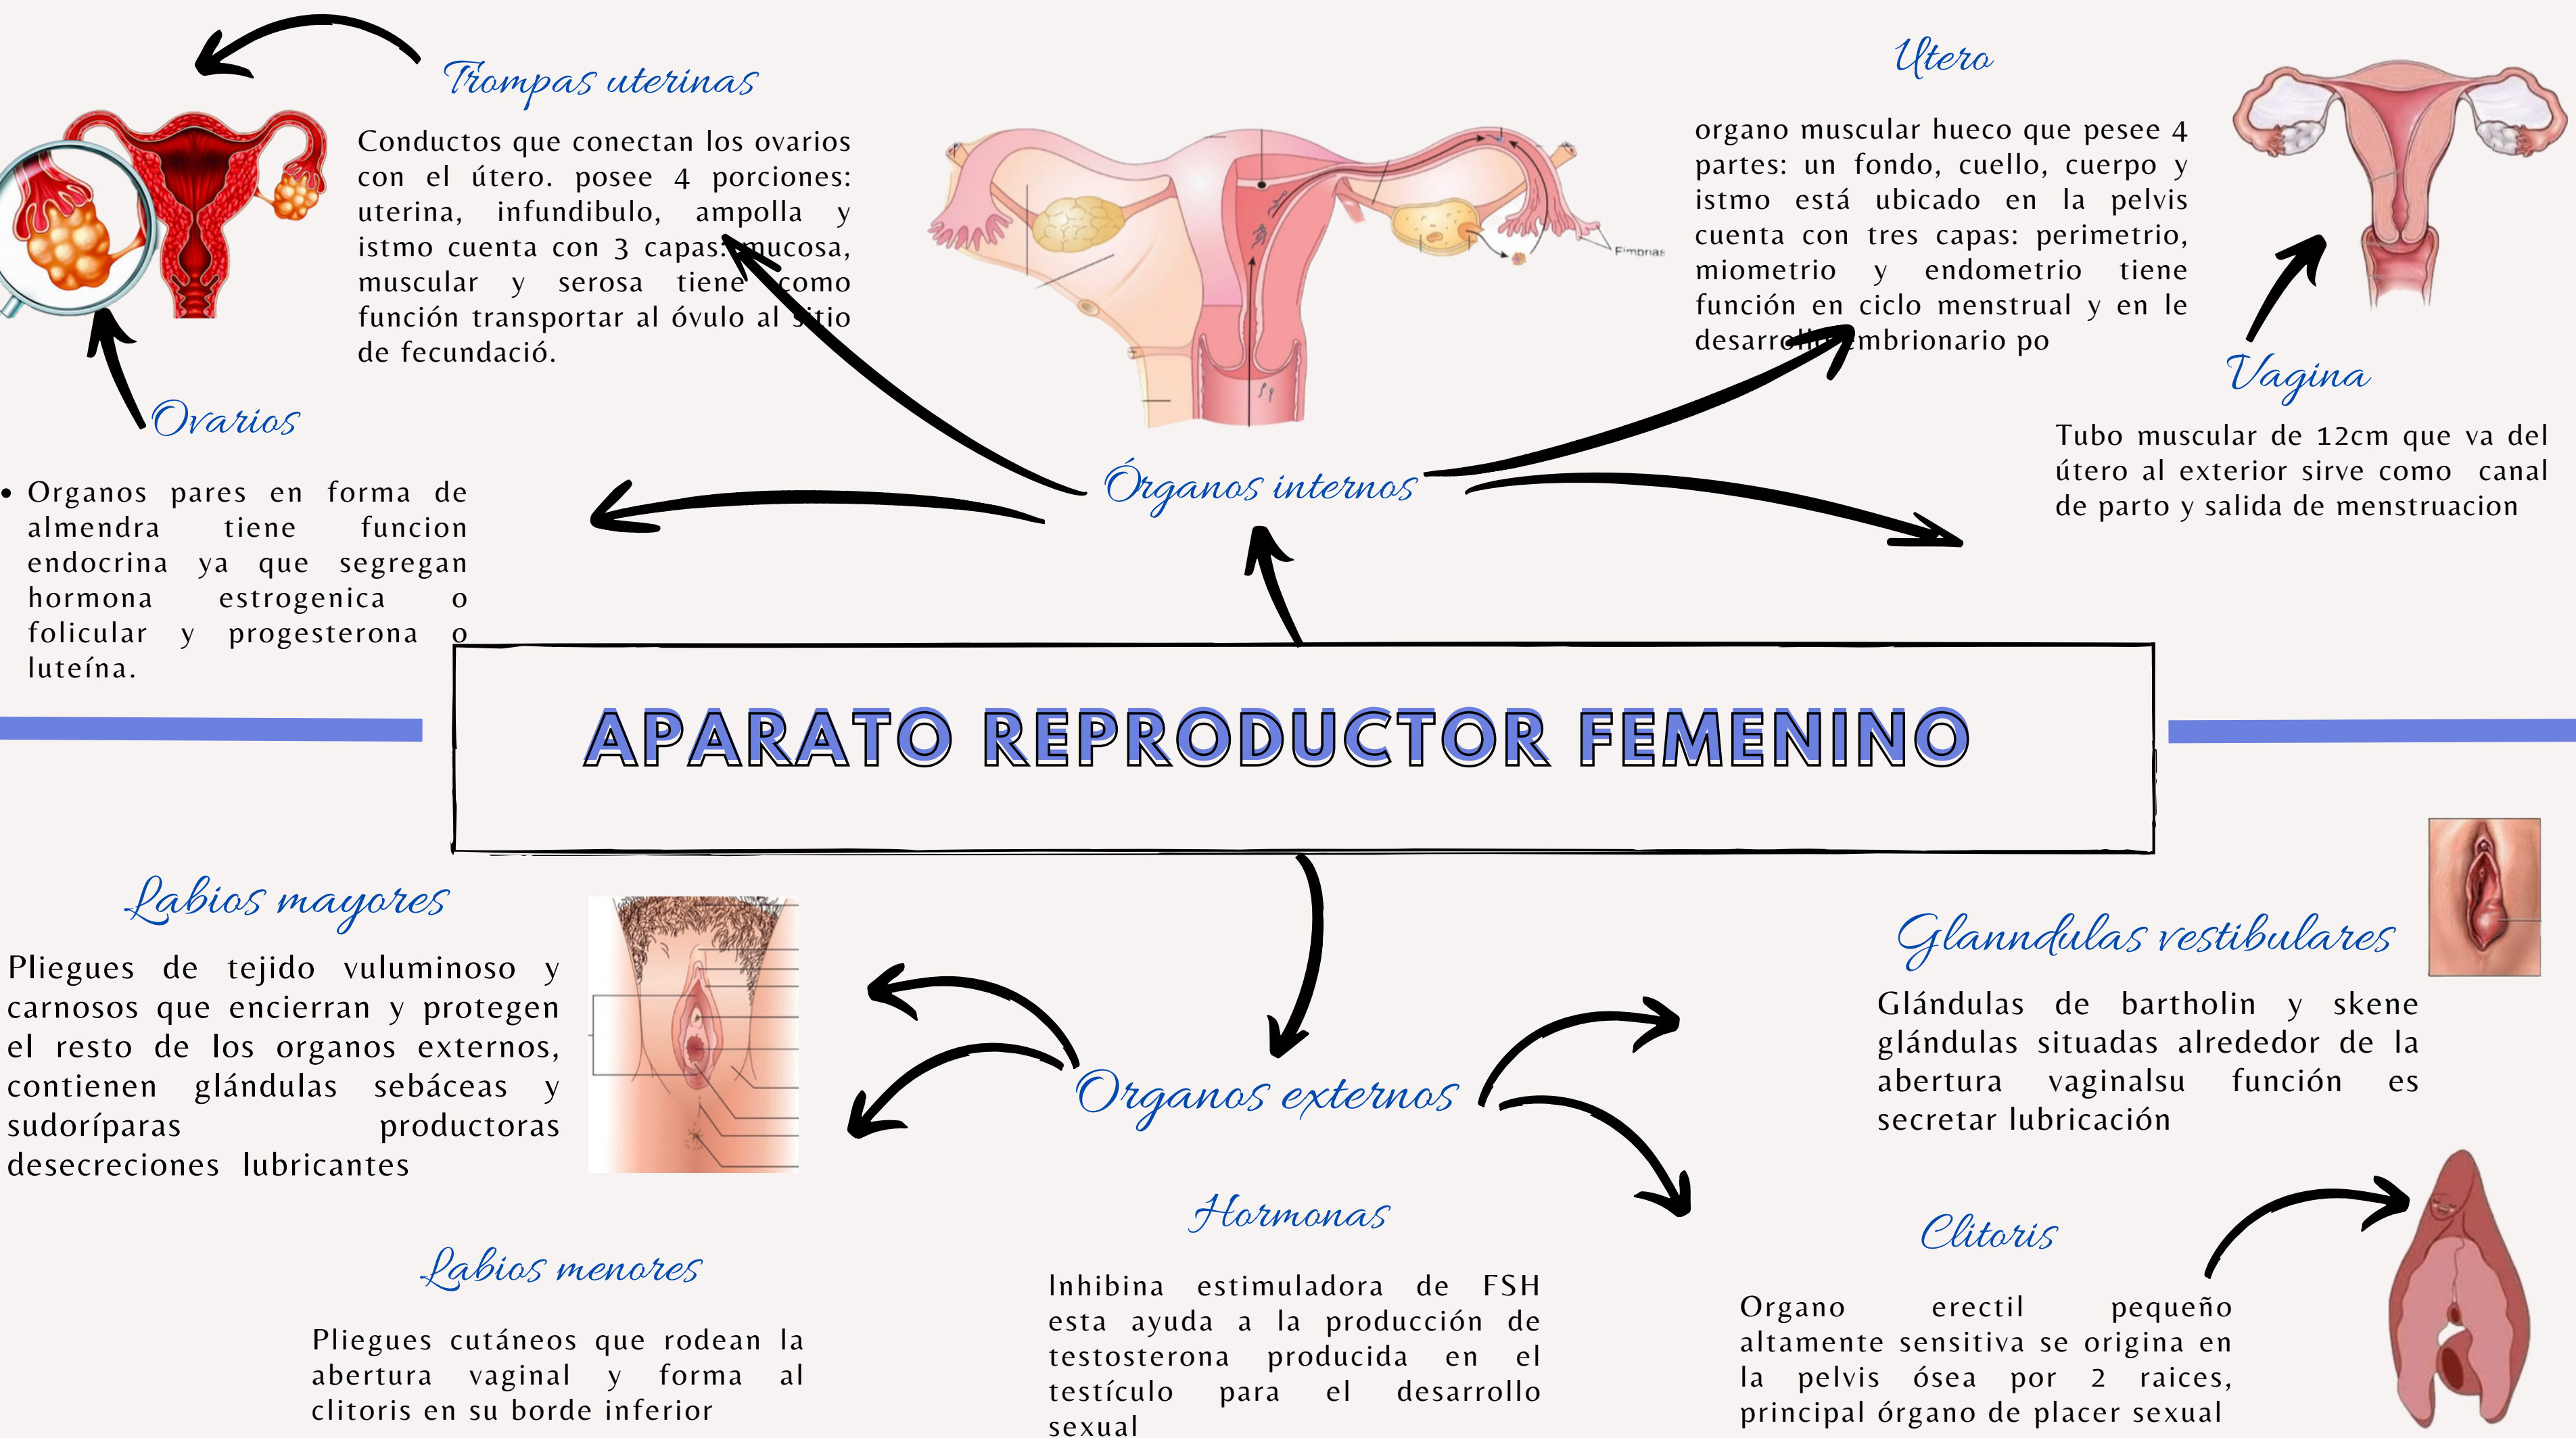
Trompas uterinas

Conductos que conectan los ovarios con el útero. posee 4 porciones: uterina, infundibulo, ampolla y istmo cuenta con 3 capas: mucosa, muscular y serosa tiene como función transportar al óvulo al sitio de fecundació.

Fimbrias

Utero

organo muscular hueco que pesee 4 partes: un fondo, cuello, cuerpo y istmo está ubicado en la pelvis cuenta con tres capas: perimetrio, miometrio y endometrio tiene función en ciclo menstrual y en le desarrollo embrionario po

Vagina

Tubo muscular de 12cm que va del útero al exterior sirve como canal de parto y salida de menstruacion

Ovarios

• Organos pares en forma de almendra tiene funcion endocrina ya que segregan hormona estrogenica o folicular y progesterona o luteína.

Órganos internos

APARATO REPRODUCTOR FEMENINO

Labios mayores

Pliegues de tejido vuluminoso y carnosos que encierran y protegen el resto de los organos externos, contienen glándulas sebáceas y sudoríparas productoras desecreciones lubricantes

Organos externos

Glanndulas vestibulares

Glándulas de bartholin y skene glándulas situadas alrededor de la abertura vaginalsu función es secretar lubricación

Hormonas

Inhibina estimuladora de FSH esta ayuda a la producción de testosterona producida en el testículo para el desarrollo sexual

Labios menores

Pliegues cutáneos que rodean la abertura vaginal y forma al clitoris en su borde inferior

Clitoris

Organo erectil pequeño altamente sensitiva se origina en la pelvis ósea por 2 raices, principal órgano de placer sexual